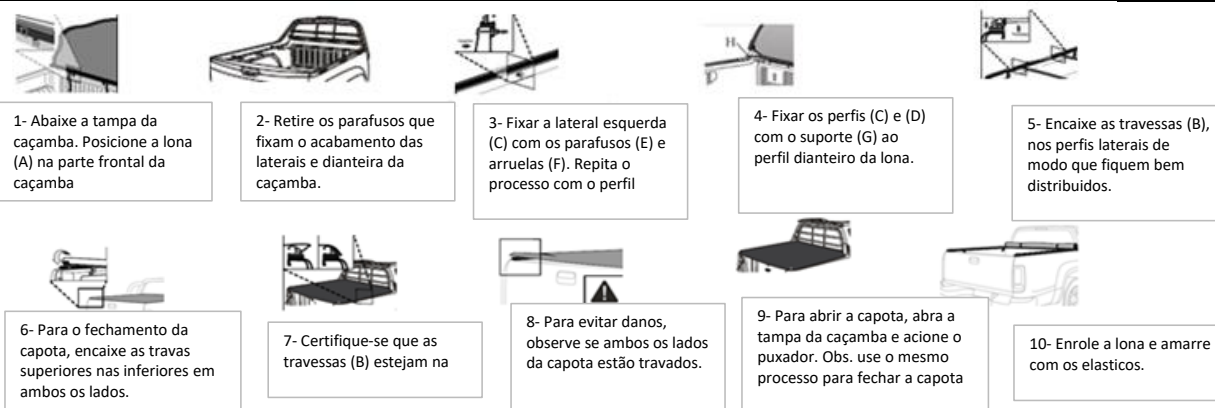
1- Abaixe a tampa da caçamba. Posicione a lona (A) na parte frontal da caçamba

2- Retire os parafusos que fixam o acabamento das laterais e dianteira da caçamba.

3- Fixar a lateral esquerda (C) com os parafusos (E) e arruelas (F). Repita o processo com o perfil

H

4- Fixar os perfis (C) e (D) com o suporte (G) ao perfil dianteiro da lona.

5- Encaixe as travessas (B), nos perfis laterais de modo que fiquem bem distribuidos.

6- Para o fechamento da capota, encaixe as travas superiores nas inferiores em ambos os lados.

7- Certifique-se que as travessas (B) estejam na

8- Para evitar danos, observe se ambos os lados da capota estão travados.

9- Para abrir a capota, abra a tampa da caçamba e acione o puxador. Obs. use o mesmo processo para fechar a capota

10- Enrole a lona e amarre com os elasticos.